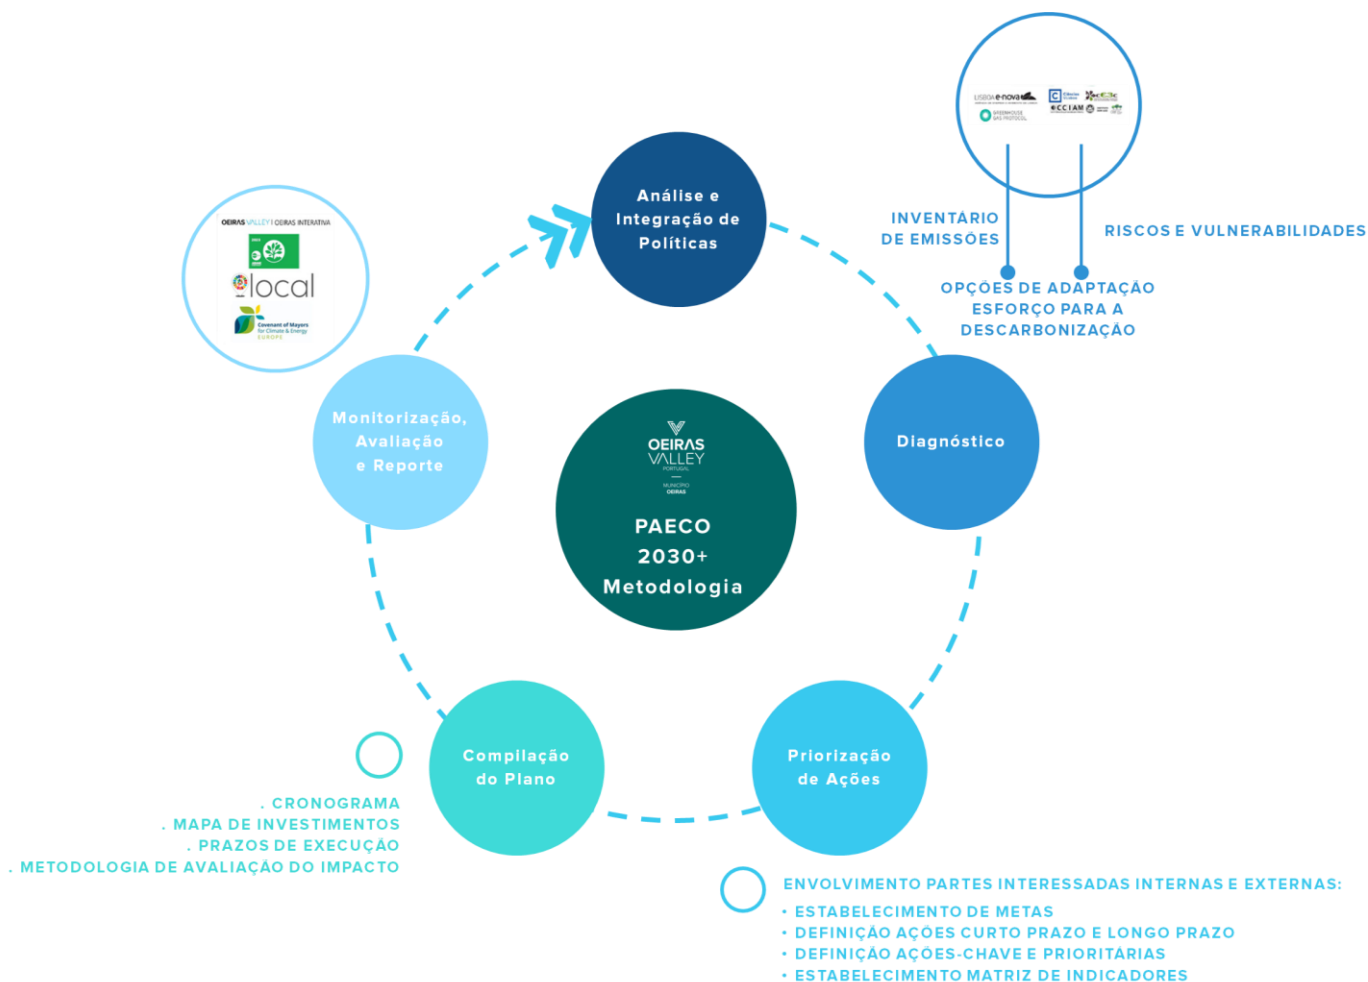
LISBOA e-nova
GREENHOUSE GAS PROTOCOL
CCIAM

INVENTÁRIO DE EMISSÕES

RISCOS E VULNERABILIDADES

OPÇÕES DE ADAPTAÇÃO
ESFORÇO PARA A DESCARBONIZAÇÃO

OEIRAS VALLEY | OEIRAS INTERATIVA
local
Covenant of Mayors for Climate & Energy EUROPE

Análise e Integração de Políticas

Monitorização, Avaliação e Reporte

OEIRAS VALLEY PORTUGAL
MUNICÍPIO OEIRAS
PAECO 2030+ Metodologia

Diagnóstico

Compilação do Plano

Priorização de Ações

. CRONOGRAMA
. MAPA DE INVESTIMENTOS
. PRAZOS DE EXECUÇÃO
. METODOLOGIA DE AVALIAÇÃO DO IMPACTO

ENVOLVIMENTO PARTES INTERESSADAS INTERNAS E EXTERNAS:
• ESTABELECIMENTO DE METAS
• DEFINIÇÃO AÇÕES CURTO PRAZO E LONGO PRAZO
• DEFINIÇÃO AÇÕES-CHAVE E PRIORITÁRIAS
• ESTABELECIMENTO MATRIZ DE INDICADORES